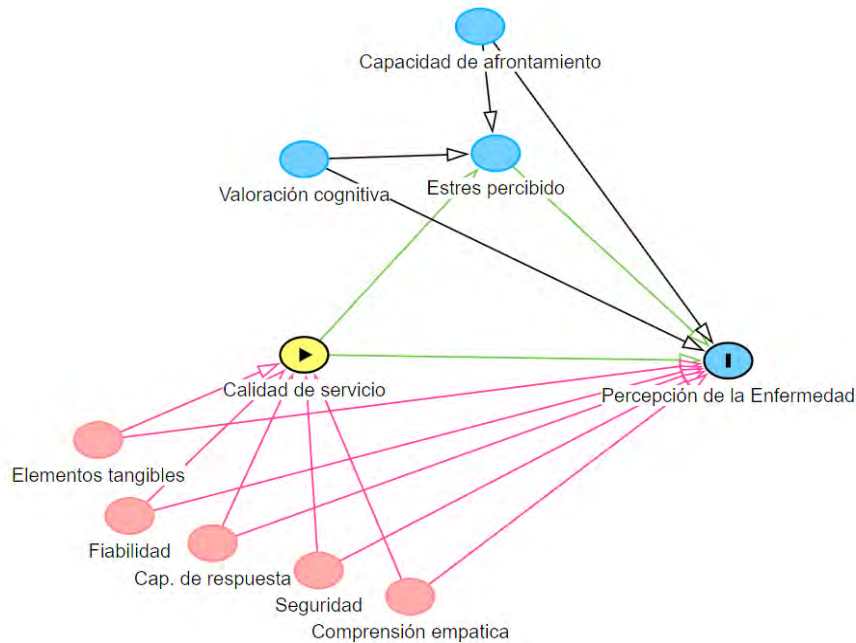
Capacidad de afrontamiento

Valoración cognitiva

Estres percibido

Calidad de servicio

Percepción de la Enfermedad

Elementos tangibles

Fiabilidad

Cap. de respuesta

Seguridad

Comprensión empatica